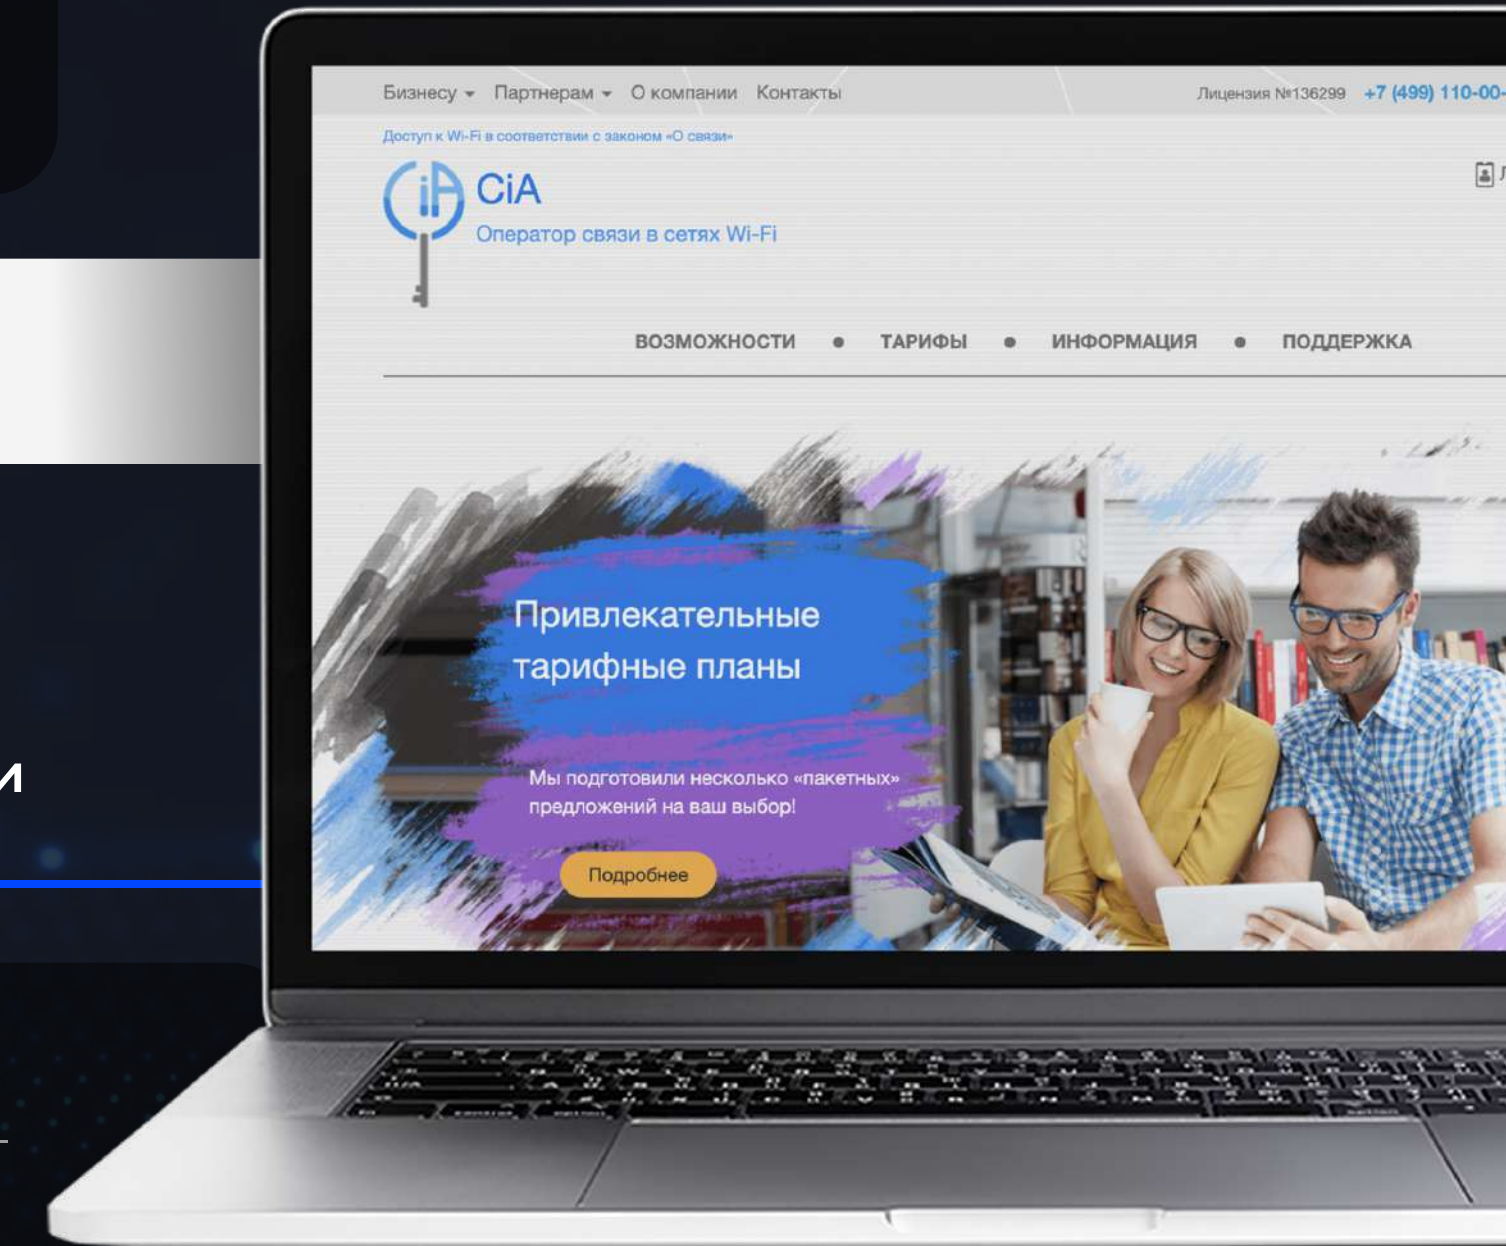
Бизнесу ▾ Партнерам ▾ О компании Контакты

Лицензия №136299 +7 (499) 110-00-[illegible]

Доступ к Wi-Fi в соответствии с законом «О связи»

CiA
Оператор связи в сетях Wi-Fi

ВОЗМОЖНОСТИ • ТАРИФЫ • ИНФОРМАЦИЯ • ПОДДЕРЖКА

Привлекательные тарифные планы

Мы подготовили несколько «пакетных» предложений на ваш выбор!

Подробнее

и